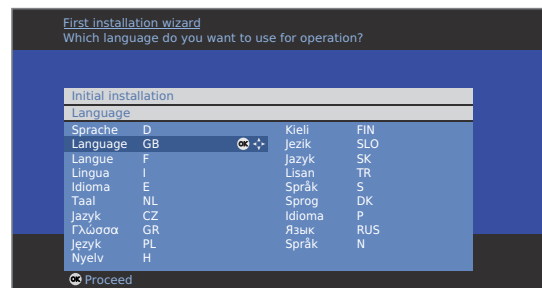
First installation wizard
Which language do you want to use for operation?

Initial installation
Language

| | | | |
|---|---|---|---|
| Sprache | D | Kieli | FIN |
| Language | GB | Jezik | SLO |
| Langue | F | Jazyk | SK |
| Lingua | I | Lisan | TR |
| Idioma | E | Språk | S |
| Taal | NL | Sprog | DK |
| Jazyk | CZ | Idioma | P |
| Γλώσσα | GR | Язык | RUS |
| Język | PL | Språk | N |
| Nyelv | H | | |

OK Proceed